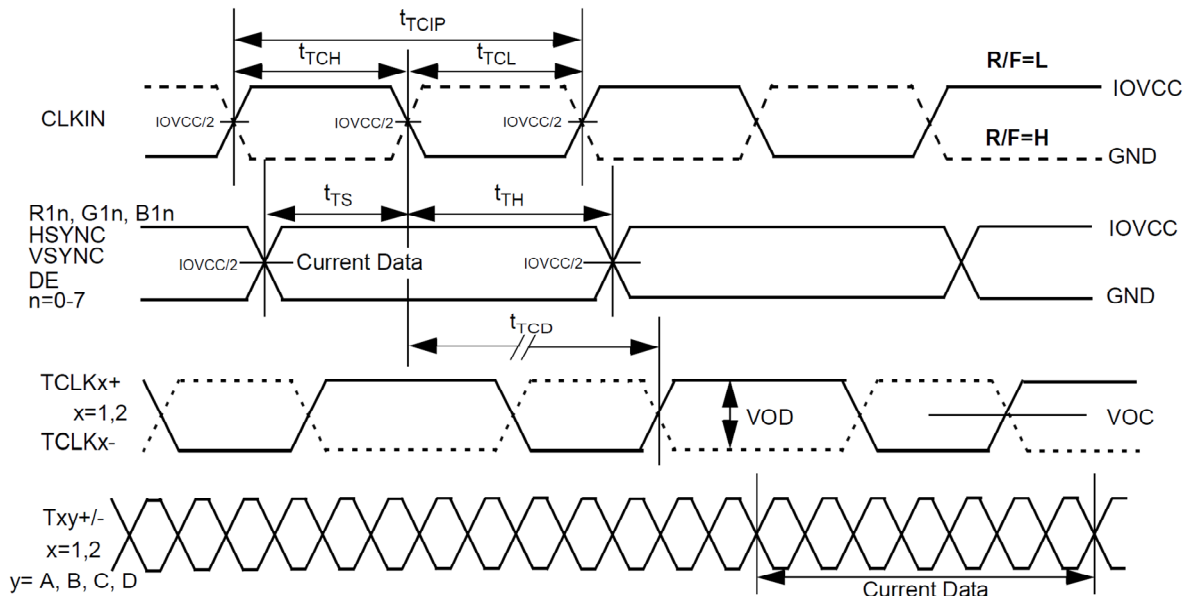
$t_{TCIP}$

$t_{TCH}$

$t_{TCL}$

R/F=L

IOVCC

CLKIN

IOVCC/2

IOVCC/2

IOVCC/2

R/F=H

GND

$t_{TS}$

$t_{TH}$

R1n, G1n, B1n
HSYNC
VSYNC
DE
n=0-7

IOVCC

IOVCC/2

Current Data

IOVCC/2

GND

$t_{TCD}$

TCLKx+
x=1,2
TCLKx-

VOD

VOC

Txy+/-
x=1,2
y= A, B, C, D

Current Data